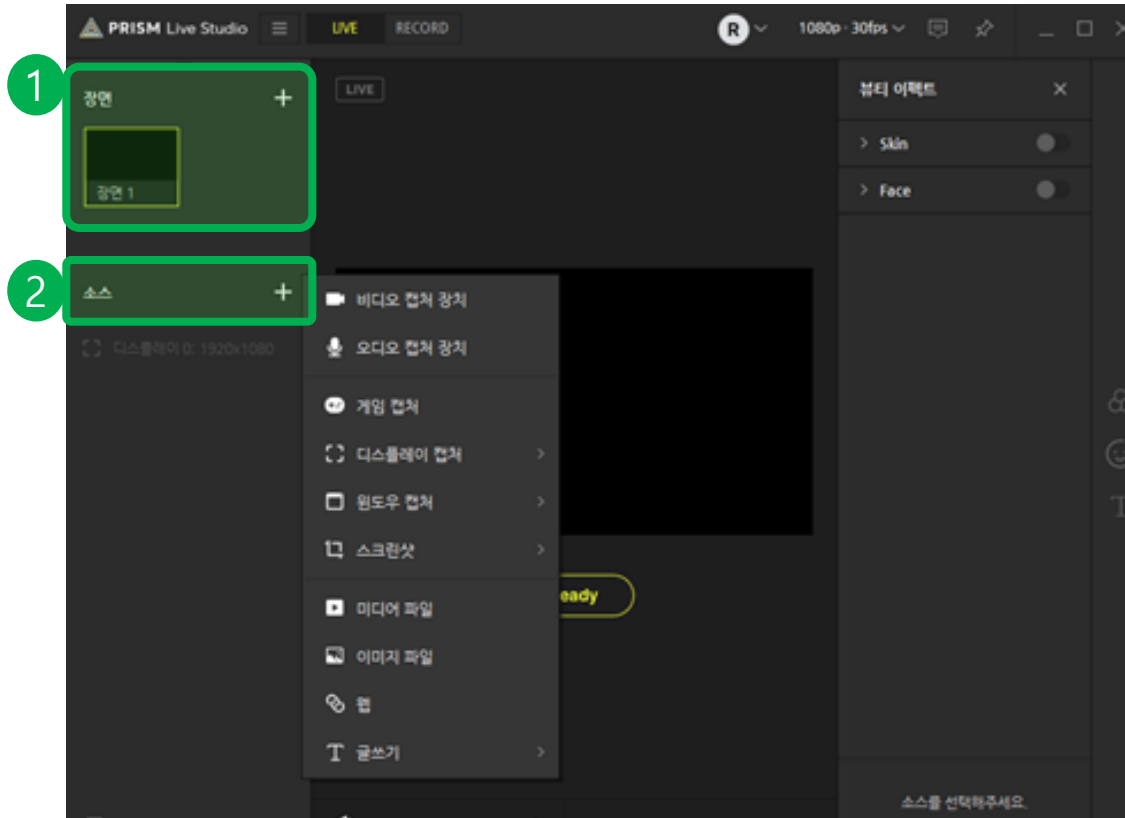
PRISM Live Studio
LIVE
RECORD
R
1080p · 30fps

1
장면
+
장면 1

LIVE

2
소스
+
디스플레이 0: 1920x1080

비디오 캡처 장치
오디오 캡처 장치
게임 캡처
디스플레이 캡처
윈도우 캡처
스크린샷
미디어 파일
이미지 파일
웹
글쓰기

eady

뷰티 이펙트
Skin
Face

소스를 선택하주세요.